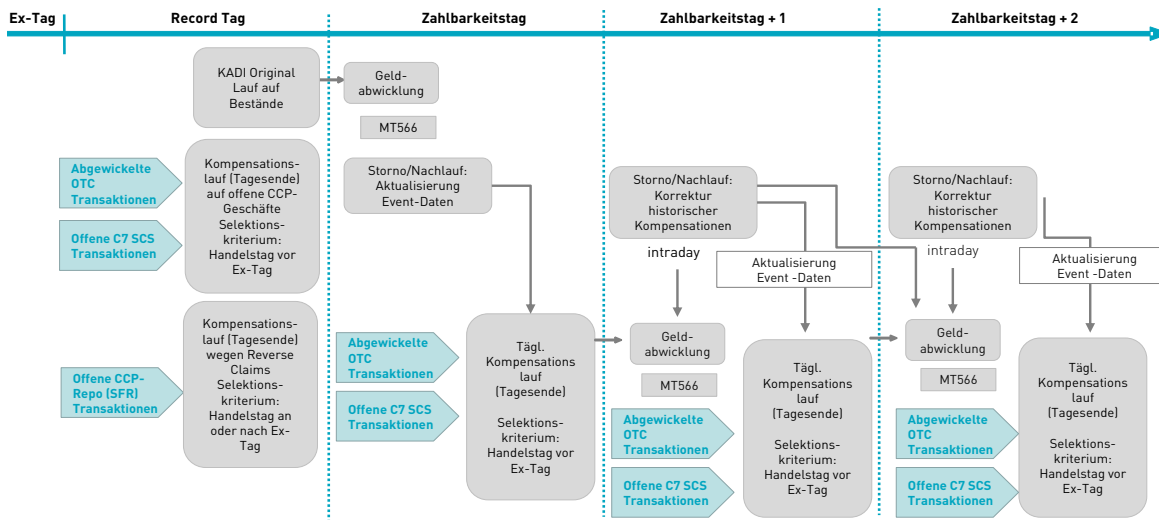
Ex-Tag

Record Tag

Zahlbarkeitstag

Zahlbarkeitstag + 1

Zahlbarkeitstag + 2

KADI Original Lauf auf Bestände

Geldabwicklung

MT566

Abgewickelte OTC Transaktionen

Offene C7 SCS Transaktionen

Kompensationslauf (Tagesende) auf offene CCP-Geschäfte Selektionskriterium: Handelstag vor Ex-Tag

Storno/Nachlauf: Aktualisierung Event-Daten

Storno/Nachlauf: Korrektur historischer Kompensationen

intraday

Aktualisierung Event -Daten

Storno/Nachlauf: Korrektur historischer Kompensationen

intraday

Aktualisierung Event -Daten

Offene CCP-Repo (SFR) Transaktionen

Kompensationslauf (Tagesende) wegen Reverse Claims Selektionskriterium: Handelstag an oder nach Ex-Tag

Abgewickelte OTC Transaktionen

Offene C7 SCS Transaktionen

Tägl. Kompensations lauf (Tagesende)

Selektionskriterium: Handelstag vor Ex-Tag

Geldabwicklung

MT566

Abgewickelte OTC Transaktionen

Offene C7 SCS Transaktionen

Tägl. Kompensationslauf (Tagesende)

Selektionskriterium: Handelstag vor Ex-Tag

Geldabwicklung

MT566

Abgewickelte OTC Transaktionen

Offene C7 SCS Transaktionen

Tägl. Kompensationslauf (Tagesende)

Selektionskriterium: Handelstag vor Ex-Tag